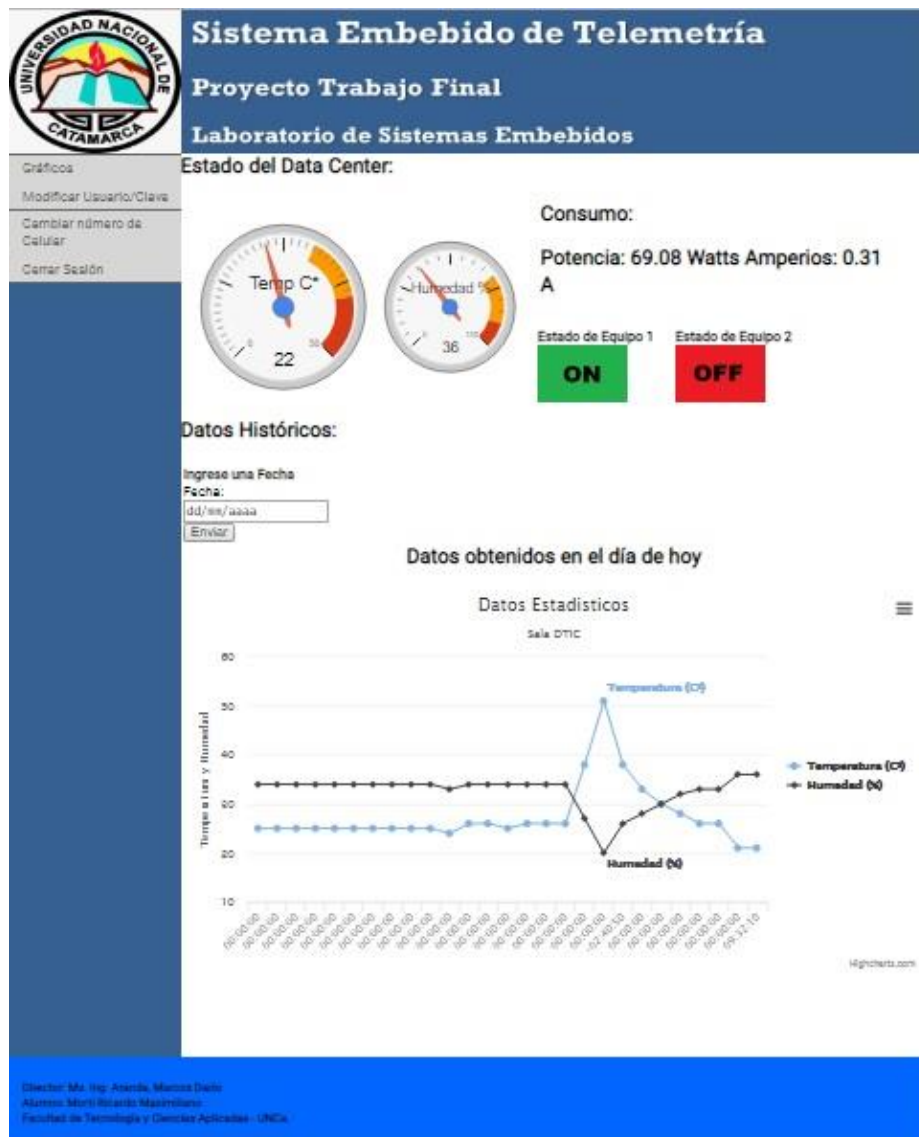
UNIVERSIDAD NACIONAL DE CATAMARCA

Sistema Embebido de Telemetría

Proyecto Trabajo Final

Laboratorio de Sistemas Embebidos

Gráficos

Modificar Usuario/Clave

Cambiar número de Celular

Cerrar Sesión

Estado del Data Center:

Temp C°

22

Humedad %

36

Consumo:

Potencia: 69.08 Watts Amperios: 0.31 A

Estado de Equipo 1

ON

Estado de Equipo 2

OFF

Datos Históricos:

Ingrese una Fecha

Fecha:

dd/mm/aaaa

Enviar

Datos obtenidos en el día de hoy

Datos Estadisticos

Sala DTIC

60
50
40
30
20
10

Temperatura y Humedad

Temperatura (C°)

Humedad (%)

Temperatura (C°)
Humedad (%)

Highcharts.com

Director: Ms. Ing. Aranda, Marcos Darío
Alumno: Morti Ricardo Maximiliano
Facultad de Tecnología y Ciencias Aplicadas - UNCa